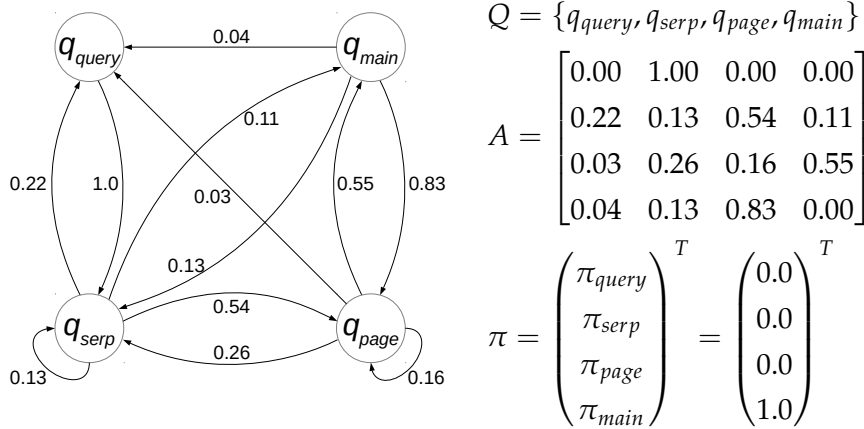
$q_{query}$

0.04

$q_{main}$

0.11

0.22

1.0

0.03

0.55

0.83

0.13

0.54

$q_{serp}$

$q_{page}$

0.26

0.13

0.16

$Q = \{q_{query}, q_{serp}, q_{page}, q_{main}\}$

$A = \begin{bmatrix} 0.00 & 1.00 & 0.00 & 0.00 \\ 0.22 & 0.13 & 0.54 & 0.11 \\ 0.03 & 0.26 & 0.16 & 0.55 \\ 0.04 & 0.13 & 0.83 & 0.00 \end{bmatrix}$

$\pi = \begin{pmatrix} \pi_{query} \\ \pi_{serp} \\ \pi_{page} \\ \pi_{main} \end{pmatrix}^T = \begin{pmatrix} 0.0 \\ 0.0 \\ 0.0 \\ 1.0 \end{pmatrix}^T$